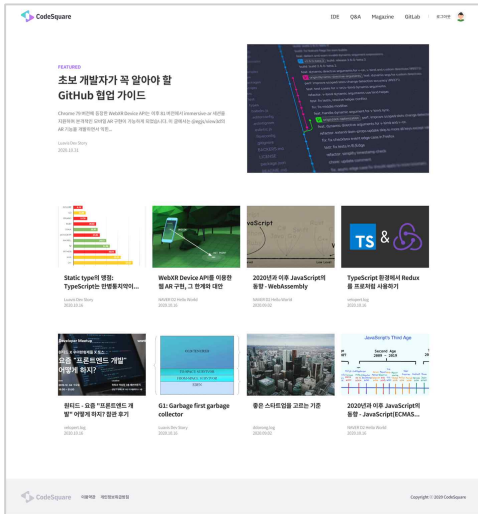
CodeSquare

IDE Q&A Magazine GitLab 로그아웃

FEATURED

초보 개발자가 꼭 알아야 할 GitHub 협업 가이드

Chrome 79 버전에 포함된 WebXR Device API는 이후 81 버전에서 immersive-ar 세션을 지원하게 되어 웹에서 모바일 AR 구현이 가능하게 되었습니다. 이 글에서는 @egjs/view3d의 AR 기능을 개발하면서 이루...

Luavis Dev Story
2020.10.31

Static type의 명암: TypeScript는 만병통치약이...
Luavis Dev Story
2020.10.31

WebXR Device API를 이용한 웹 AR 구현, 그 한계와 대안
NAVER D2 Hello World
2020.10.31

2020년과 이후 JavaScript의 동향 - WebAssembly
NAVER D2 Hello World
2020.00.00

TypeScript 환경에서 Redux를 프로처럼 사용하기
rafaqwork blog
2020.10.31

회고 요즘 "프론트엔드 개발" 어떻게 하지?

원티드 - 요즘 "프론트엔드 개발" 어떻게 하지? 참관 후기
rafaqwork blog
2020.10.31

G1: Garbage first garbage collector
Luavis Dev Story
2020.10.31

좋은 스타트업을 고르는 기준
@Jeong.log
2020.00.00

JavaScript's Third Age

2020년과 이후 JavaScript의 동향 - JavaScript(ECMAS...
NAVER D2 Hello World
2020.10.31

CodeSquare 이용약관 개인정보처리방침

Copyright © 2020 CodeSquare